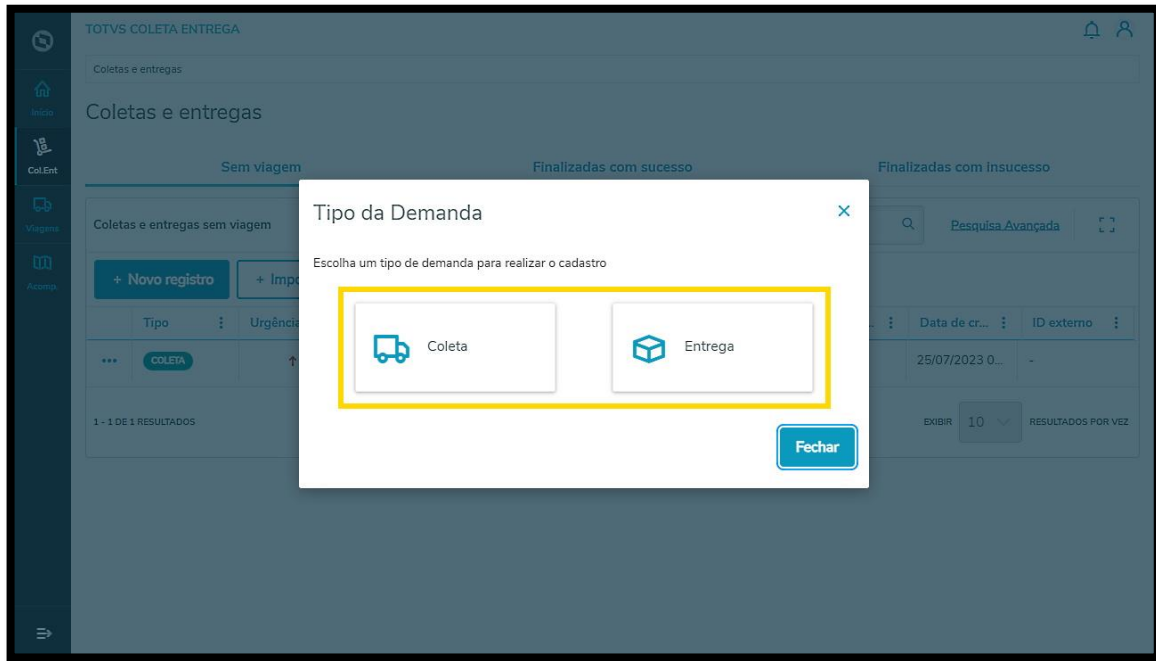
TOTVS COLETA ENTREGA

Início

Col.Ent

Viagens

Acomp.

Coletas e entregas

Coletas e entregas

Sem viagem

Finalizadas com sucesso

Finalizadas com insucesso

Coletas e entregas sem viagem

Pesquisa Avançada

+ Novo registro

+ Impo

| | Tipo | Urgência | | Data de cr... | ID externo |
|---|---|---|---|---|---|
| ••• | COLETA | ↑ | | 25/07/2023 0... | - |

1 - 1 DE 1 RESULTADOS

EXIBIR 10 RESULTADOS POR VEZ

Tipo da Demanda

×

Escolha um tipo de demanda para realizar o cadastro

Coleta

Entrega

Fechar